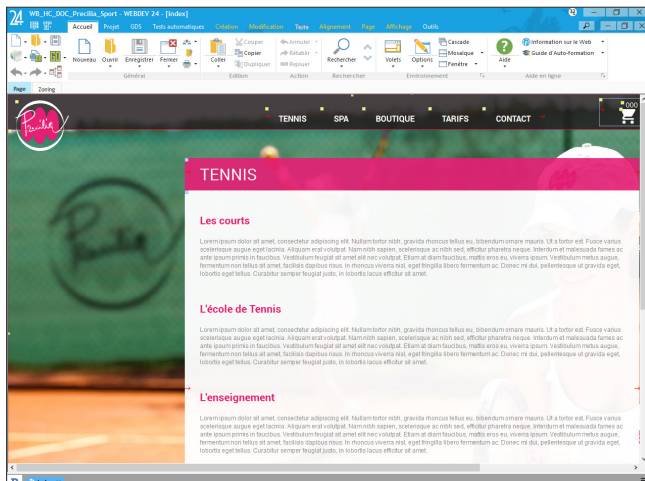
WB_HC_DOC_Precilia_Sport - WEBDEV 24 - [Index]

Accueil Projet GDS Tests automatiques Création Modification Texte Alignement Page Affichage Outils

Nouveau Ouvrir Enregistrer Fermer
Général

Coller Couper Copier Dupliquer
Edition

Annuler Rétablir Rejouer
Action

Rechercher
Rechercher

Volets Options Cascade Mosaïque Fenêtre
Environnement

Aide
Information sur le Web Guide d'Auto-formation
Aide en ligne

Page Zoning

TENNIS SPA BOUTIQUE TARIFS CONTACT

000

TENNIS

Les courts

Lorem ipsum dolor sit amet, consectetur adipiscing elit. Nullam tortor nibh, gravida rhoncus tellus eu, bibendum ornare mauris. Ut a tortor est. Fusce varius scelerisque augue eget lacinia. Aliquam erat volutpat. Nam nibh sapien, scelerisque vel nibh sed, efficitur pharetra neque. Interdum et malesuada fames ac ante ipsum primis in faucibus. Vestibulum feugiat sit amet elit nec volutpat. Etiam at diam faucibus, mattis eros eu, viverra ipsum. Vestibulum metus augue, fermentum non tellus sit amet, facilisis dapibus risus. In rhoncus viverra nisl, eget fringilla libero fermentum ac. Donec mi dui, pellentesque ut gravida eget, lobortis eget tellus. Curabitur semper feugiat justo, in lobortis lacus efficitur sit amet.

L'école de Tennis

Lorem ipsum dolor sit amet, consectetur adipiscing elit. Nullam tortor nibh, gravida rhoncus tellus eu, bibendum ornare mauris. Ut a tortor est. Fusce varius scelerisque augue eget lacinia. Aliquam erat volutpat. Nam nibh sapien, scelerisque vel nibh sed, efficitur pharetra neque. Interdum et malesuada fames ac ante ipsum primis in faucibus. Vestibulum feugiat sit amet elit nec volutpat. Etiam at diam faucibus, mattis eros eu, viverra ipsum. Vestibulum metus augue, fermentum non tellus sit amet, facilisis dapibus risus. In rhoncus viverra nisl, eget fringilla libero fermentum ac. Donec mi dui, pellentesque ut gravida eget, lobortis eget tellus. Curabitur semper feugiat justo, in lobortis lacus efficitur sit amet.

L'enseignement

Lorem ipsum dolor sit amet, consectetur adipiscing elit. Nullam tortor nibh, gravida rhoncus tellus eu, bibendum ornare mauris. Ut a tortor est. Fusce varius scelerisque augue eget lacinia. Aliquam erat volutpat. Nam nibh sapien, scelerisque vel nibh sed, efficitur pharetra neque. Interdum et malesuada fames ac ante ipsum primis in faucibus. Vestibulum feugiat sit amet elit nec volutpat. Etiam at diam faucibus, mattis eros eu, viverra ipsum. Vestibulum metus augue, fermentum non tellus sit amet, facilisis dapibus risus. In rhoncus viverra nisl, eget fringilla libero fermentum ac. Donec mi dui, pellentesque ut gravida eget, lobortis eget tellus. Curabitur semper feugiat justo, in lobortis lacus efficitur sit amet.